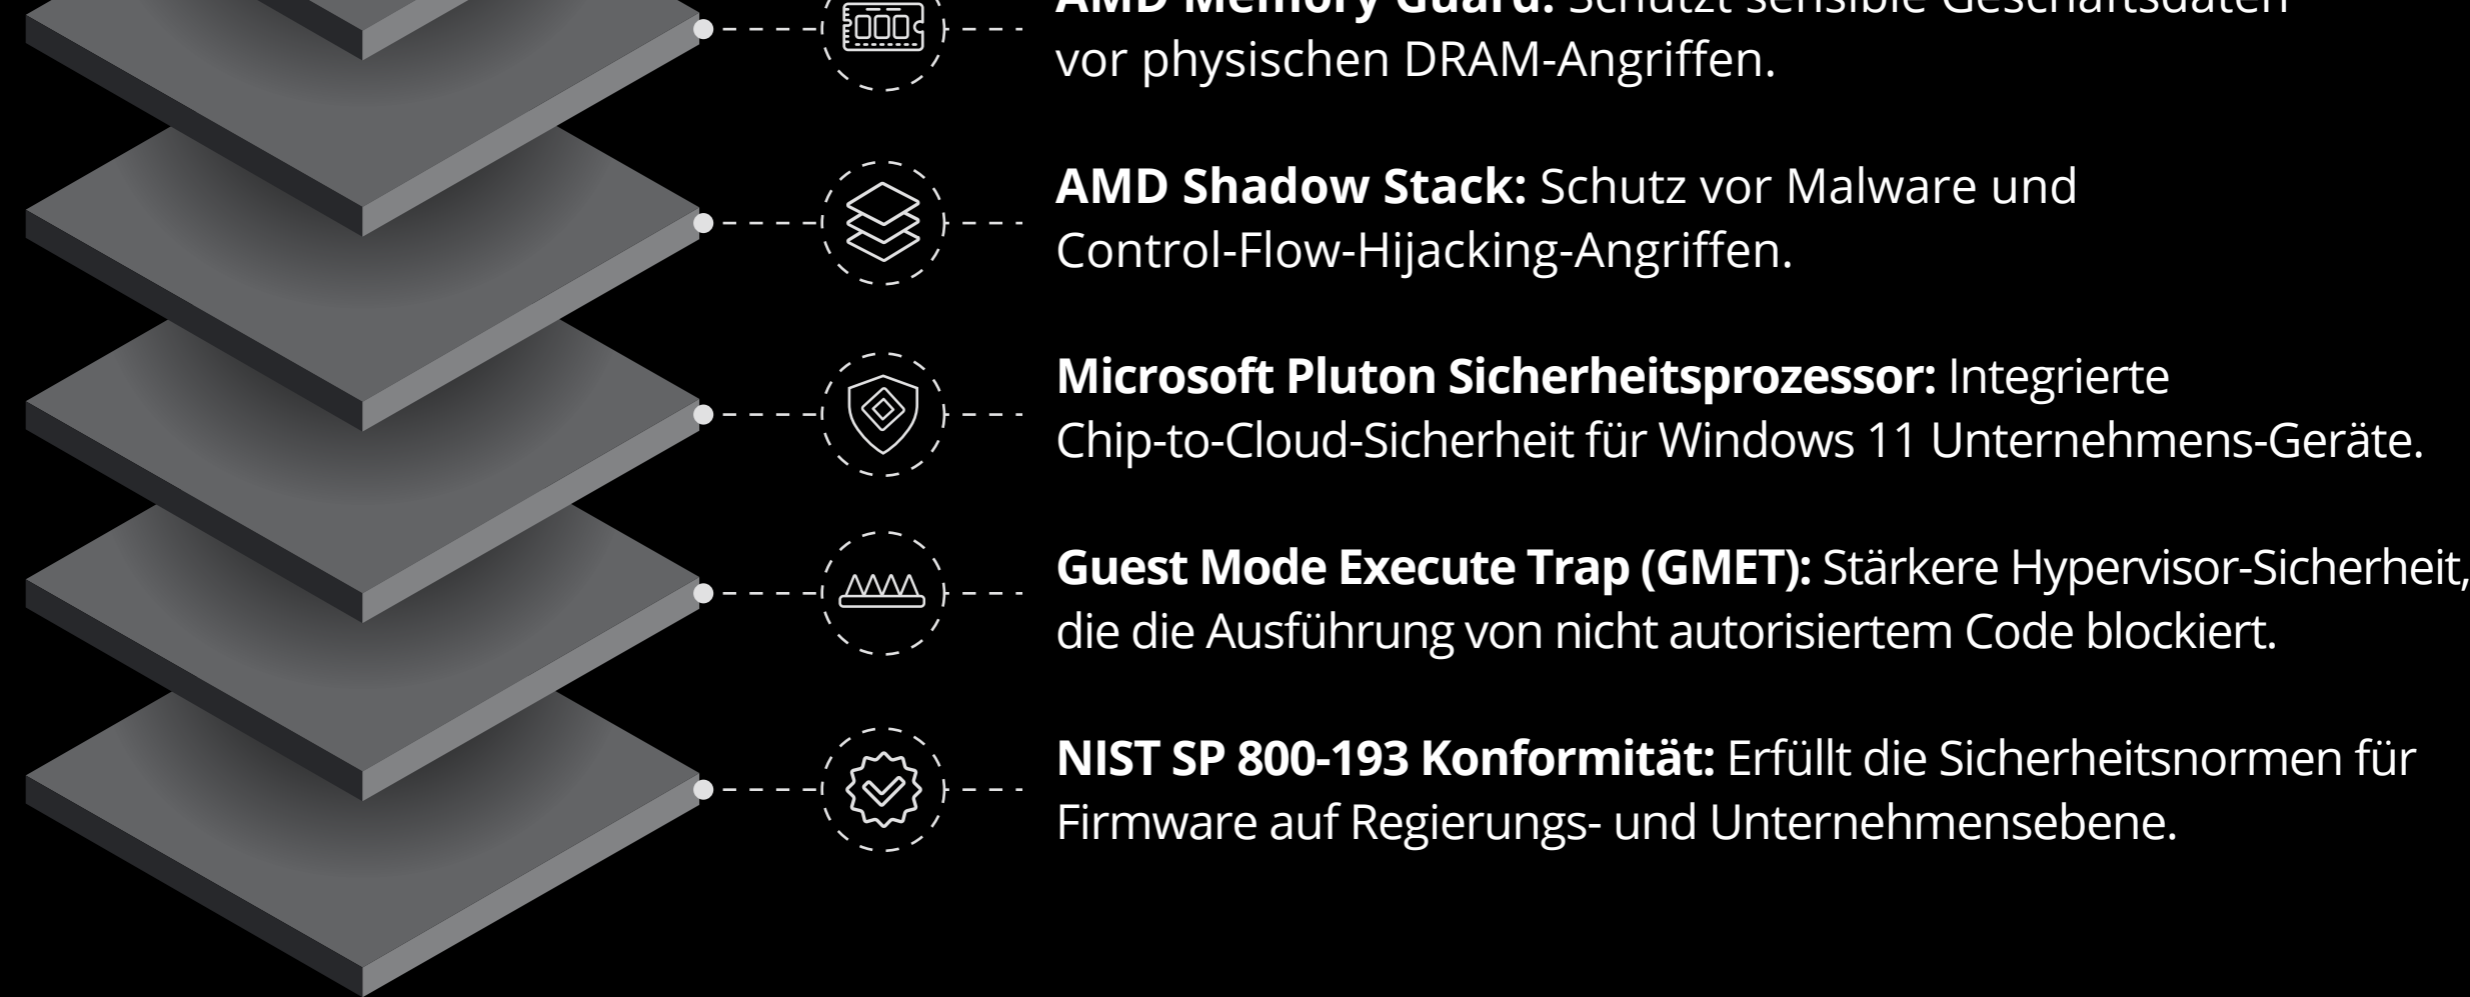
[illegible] vor physischen DRAM-Angriffen.

**AMD Shadow Stack:** Schutz vor Malware und Control-Flow-Hijacking-Angriffen.

**Microsoft Pluton Sicherheitsprozessor:** Integrierte Chip-to-Cloud-Sicherheit für Windows 11 Unternehmens-Geräte.

**Guest Mode Execute Trap (GMET):** Stärkere Hypervisor-Sicherheit, die die Ausführung von nicht autorisiertem Code blockiert.

**NIST SP 800-193 Konformität:** Erfüllt die Sicherheitsnormen für Firmware auf Regierungs- und Unternehmensebene.